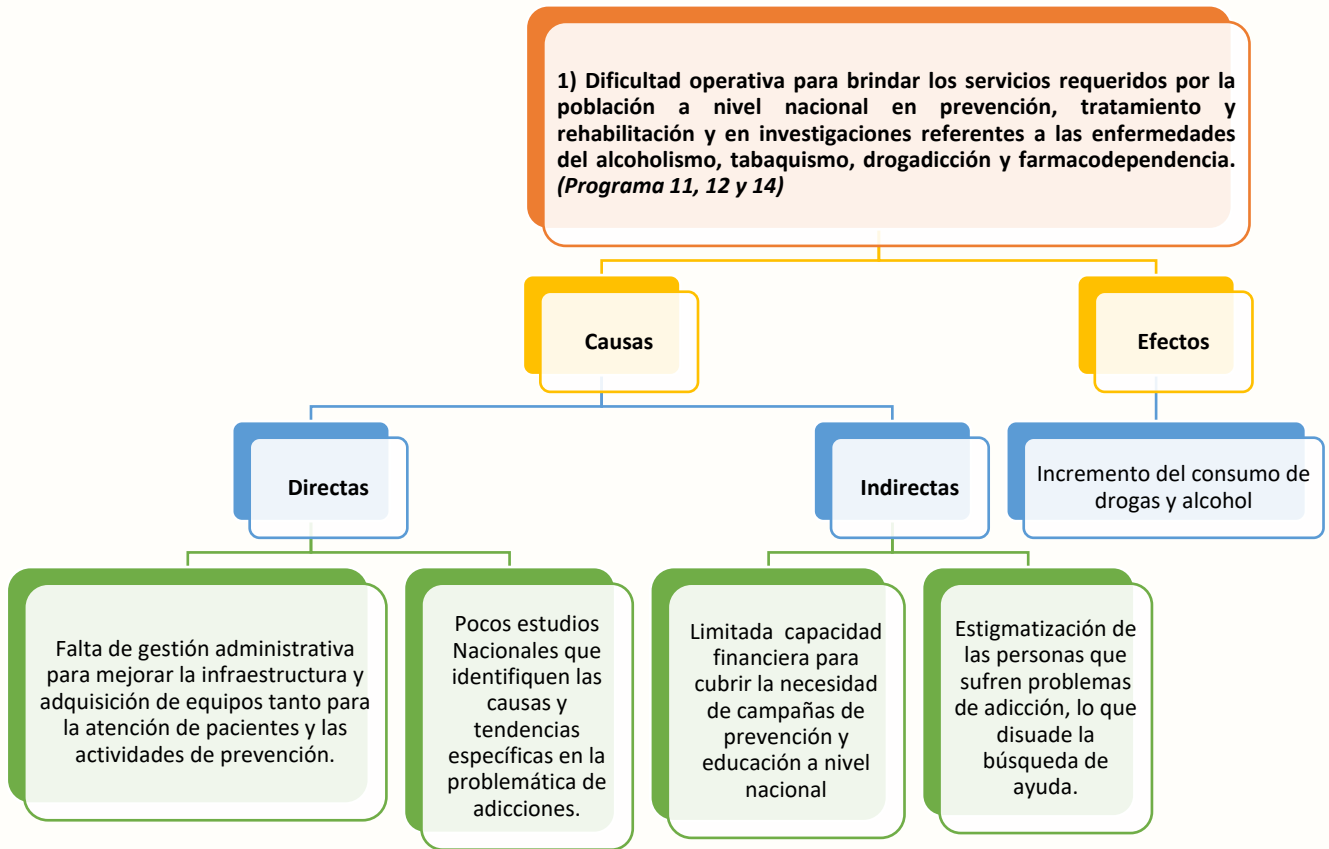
1) Dificultad operativa para brindar los servicios requeridos por la población a nivel nacional en prevención, tratamiento y rehabilitación y en investigaciones referentes a las enfermedades del alcoholismo, tabaquismo, drogadicción y farmacodependencia. *(Programa 11, 12 y 14)*

Causas

Efectos

Directas

Indirectas

Incremento del consumo de drogas y alcohol

Falta de gestión administrativa para mejorar la infraestructura y adquisición de equipos tanto para la atención de pacientes y las actividades de prevención.

Pocos estudios Nacionales que identifiquen las causas y tendencias específicas en la problemática de adicciones.

Limitada capacidad financiera para cubrir la necesidad de campañas de prevención y educación a nivel nacional

Estigmatización de las personas que sufren problemas de adicción, lo que disuade la búsqueda de ayuda.